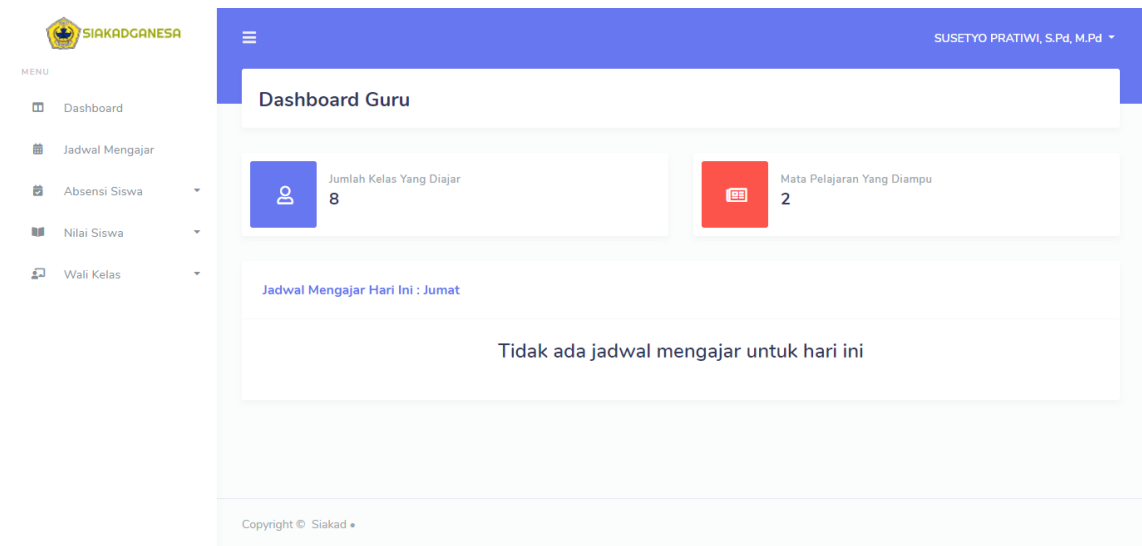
SIAKADGANESA

MENU

Dashboard

Jadwal Mengajar

Absensi Siswa

Nilai Siswa

Wali Kelas

SUSETYO PRATIWI, S.Pd, M.Pd

Dashboard Guru

Jumlah Kelas Yang Diajar
8

Mata Pelajaran Yang Diampu
2

Jadwal Mengajar Hari Ini : Jumat

Tidak ada jadwal mengajar untuk hari ini

Copyright © Siakad •